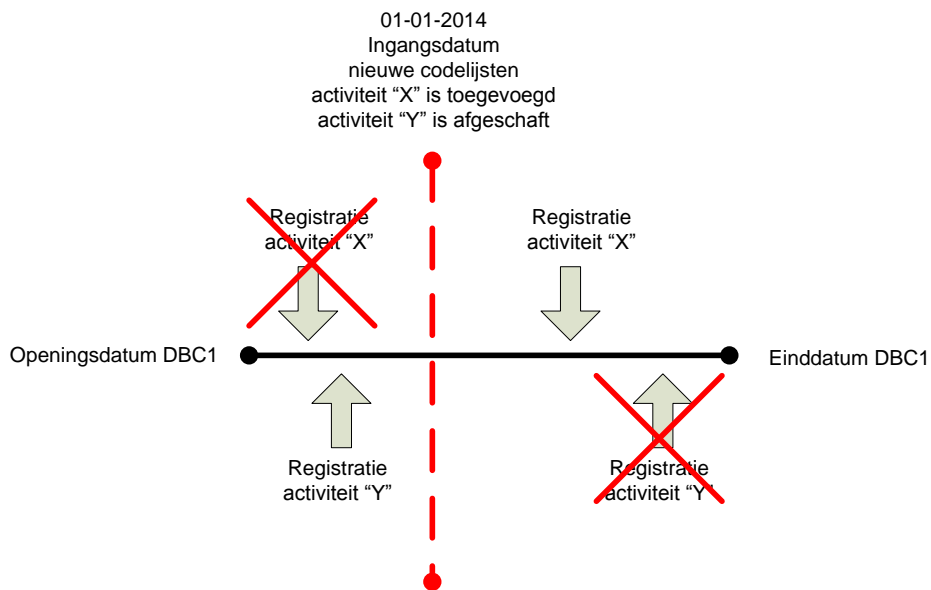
01-01-2014
Ingangsdatum
nieuwe codelijsten
activiteit “X” is toegevoegd
activiteit “Y” is afgeschaft

Registratie
activiteit “X”

Registratie
activiteit “X”

Openingsdatum DBC1

Einddatum DBC1

Registratie
activiteit “Y”

Registratie
activiteit “Y”